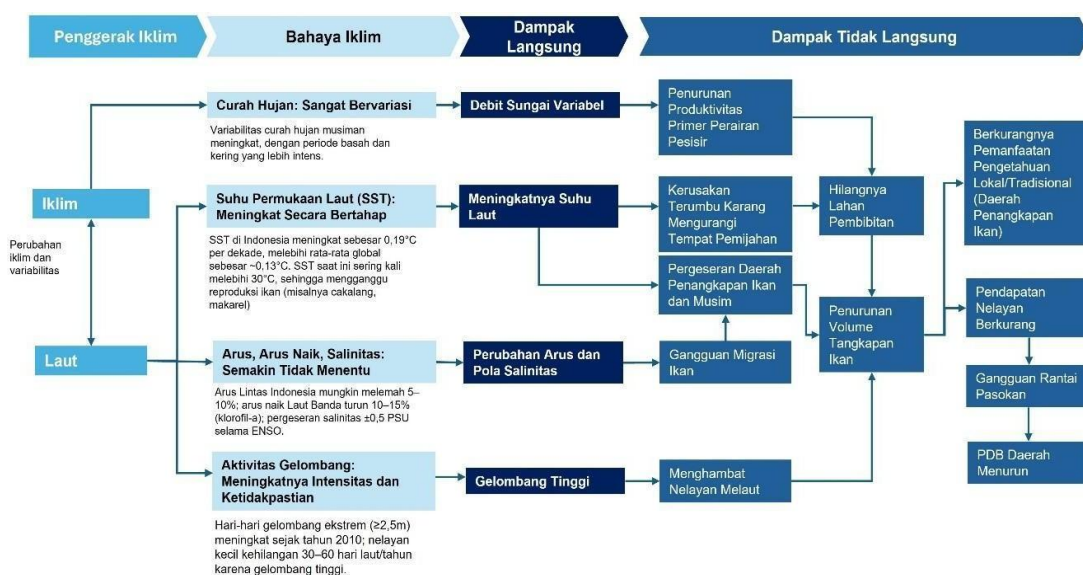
Penggerak Iklim

Bahaya Iklim

Dampak Langsung

Dampak Tidak Langsung

Iklim

Perubahan iklim dan variabilitas

Laut

Curah Hujan: Sangat Bervariasi

Variabilitas curah hujan musiman meningkat, dengan periode basah dan kering yang lebih intens.

Suhu Permukaan Laut (SST): Meningkat Secara Bertahap

SST di Indonesia meningkat sebesar 0,19°C per dekade, melebihi rata-rata global sebesar ~0,13°C. SST saat ini sering kali melebihi 30°C, sehingga mengganggu reproduksi ikan (misalnya cakalang, makarel)

Arus, Arus Naik, Salinitas: Semakin Tidak Menentu

Arus Lintas Indonesia mungkin melemah 5–10%; arus naik Laut Banda turun 10–15% (klorofil-a); pergeseran salinitas ±0,5 PSU selama ENSO.

Aktivitas Gelombang: Meningkatnya Intensitas dan Ketidakpastian

Hari-hari gelombang ekstrem (≥2,5m) meningkat sejak tahun 2010; nelayan kecil kehilangan 30–60 hari laut/tahun karena gelombang tinggi.

Debit Sungai Variabel

Meningkatnya Suhu Laut

Perubahan Arus dan Pola Salinitas

Gelombang Tinggi

Penurunan Produktivitas Primer Perairan Pesisir

Kerusakan Terumbu Karang Mengurangi Tempat Pemijahan

Pergeseran Daerah Penangkapan Ikan dan Musim

Gangguan Migrasi Ikan

Menghambat Nelayan Melaut

Hilangnya Lahan Pembibitan

Penurunan Volume Tangkapan Ikan

Berkurangnya Pemanfaatan Pengetahuan Lokal/Tradisional (Daerah Penangkapan Ikan)

Pendapatan Nelayan Berkurang

Gangguan Rantai Pasokan

PDB Daerah Menurun